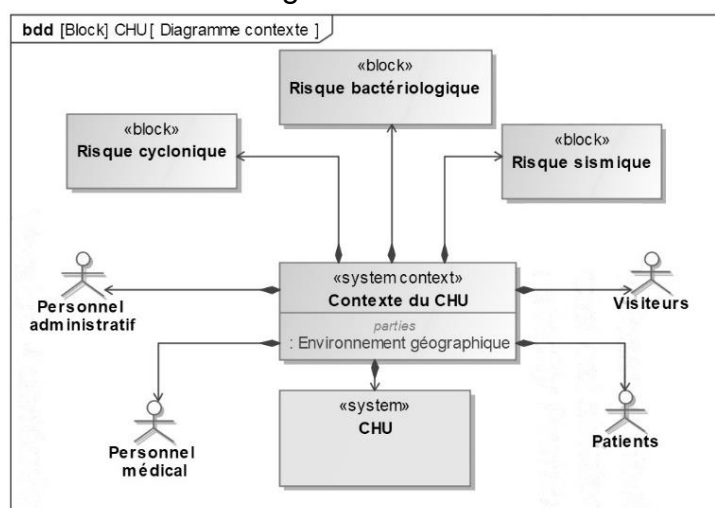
bdd [Block] CHU [ Diagramme contexte ]

«block»
Risque bactériologique

«block»
Risque cyclonique

«block»
Risque sismique

«system context»
Contexte du CHU
parties
: Environnement géographique

Personnel administratif

Visiteurs

«system»
CHU

Personnel médical

Patients